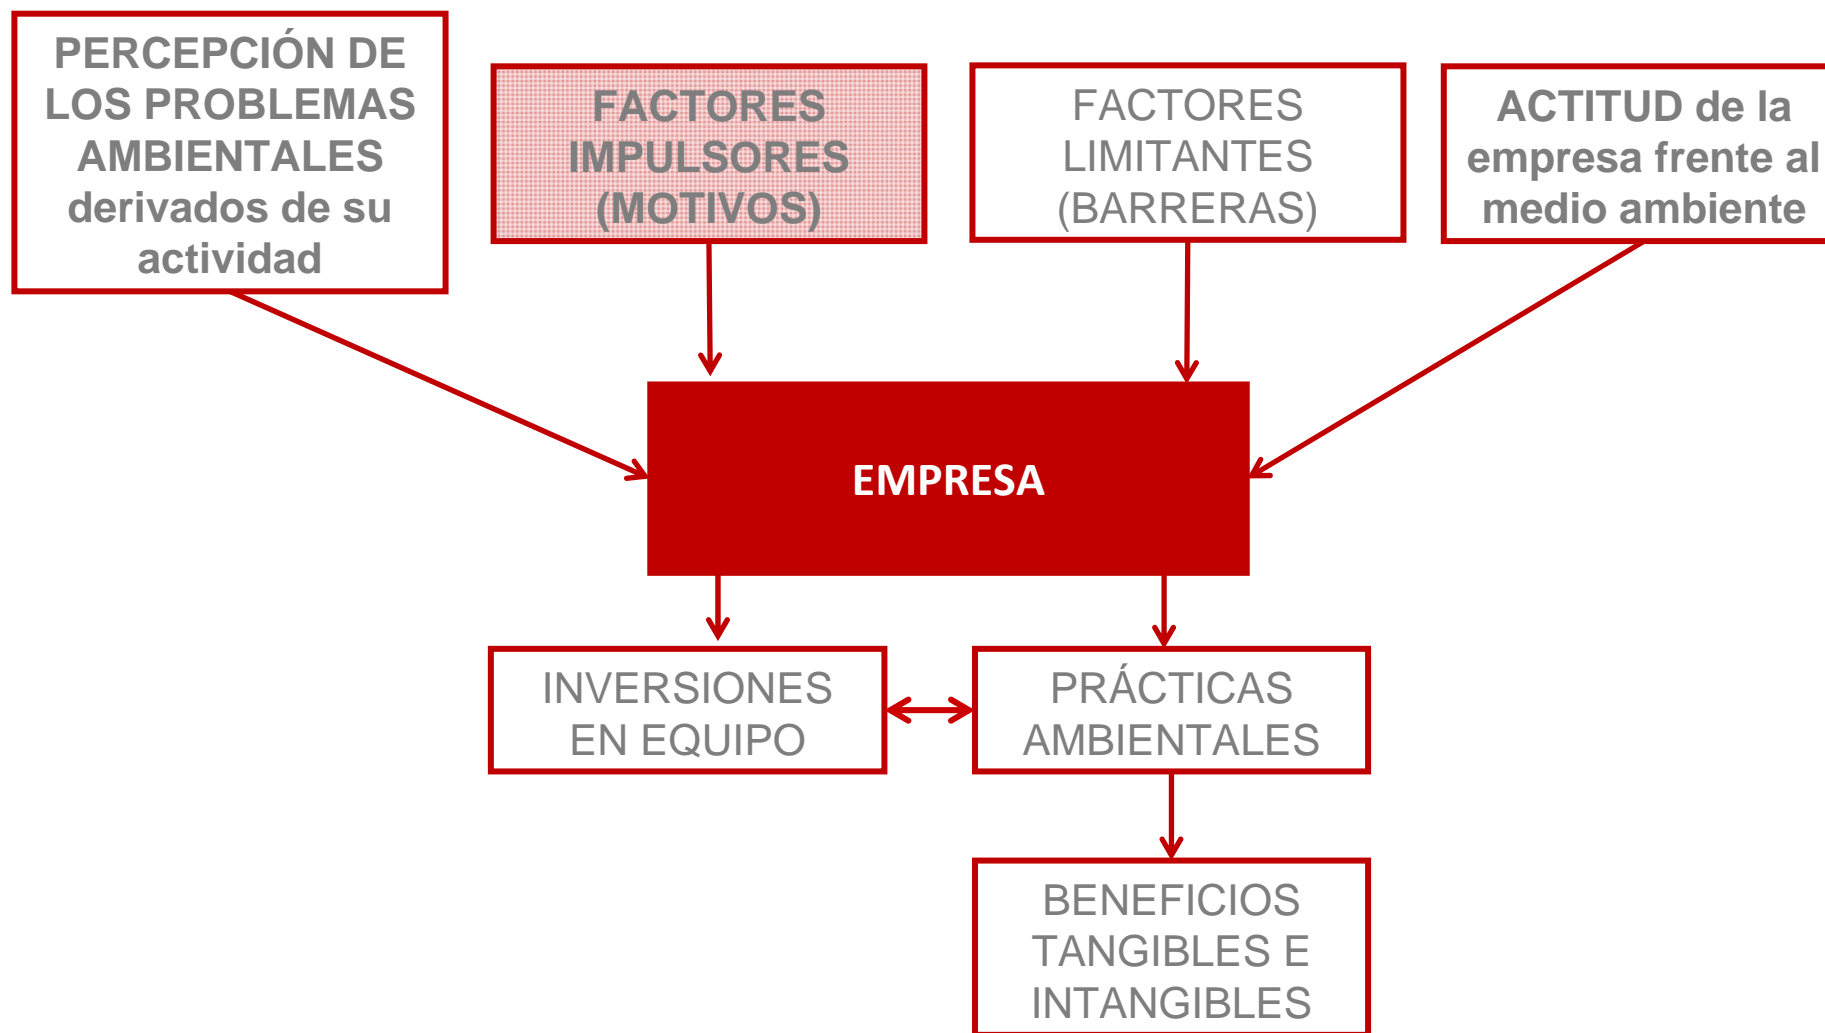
PERCEPCIÓN DE LOS PROBLEMAS AMBIENTALES derivados de su actividad

FACTORES IMPULSORES (MOTIVOS)

FACTORES LIMITANTES (BARRERAS)

ACTITUD de la empresa frente al medio ambiente

EMPRESA

INVERSIONES EN EQUIPO

PRÁCTICAS AMBIENTALES

BENEFICIOS TANGIBLES E INTANGIBLES